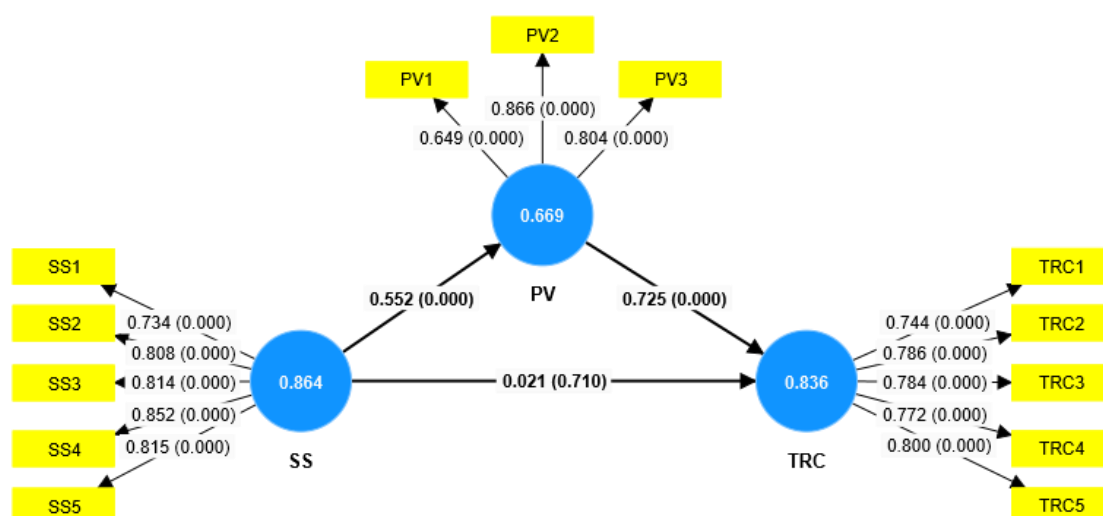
PV2

PV1

PV3

0.866 (0.000)

0.649 (0.000)

0.804 (0.000)

0.669

PV

SS1

SS2

SS3

SS4

SS5

0.734 (0.000)

0.808 (0.000)

0.814 (0.000)

0.852 (0.000)

0.815 (0.000)

0.864

SS

0.552 (0.000)

0.725 (0.000)

0.021 (0.710)

0.836

TRC

TRC1

TRC2

TRC3

TRC4

TRC5

0.744 (0.000)

0.786 (0.000)

0.784 (0.000)

0.772 (0.000)

0.800 (0.000)